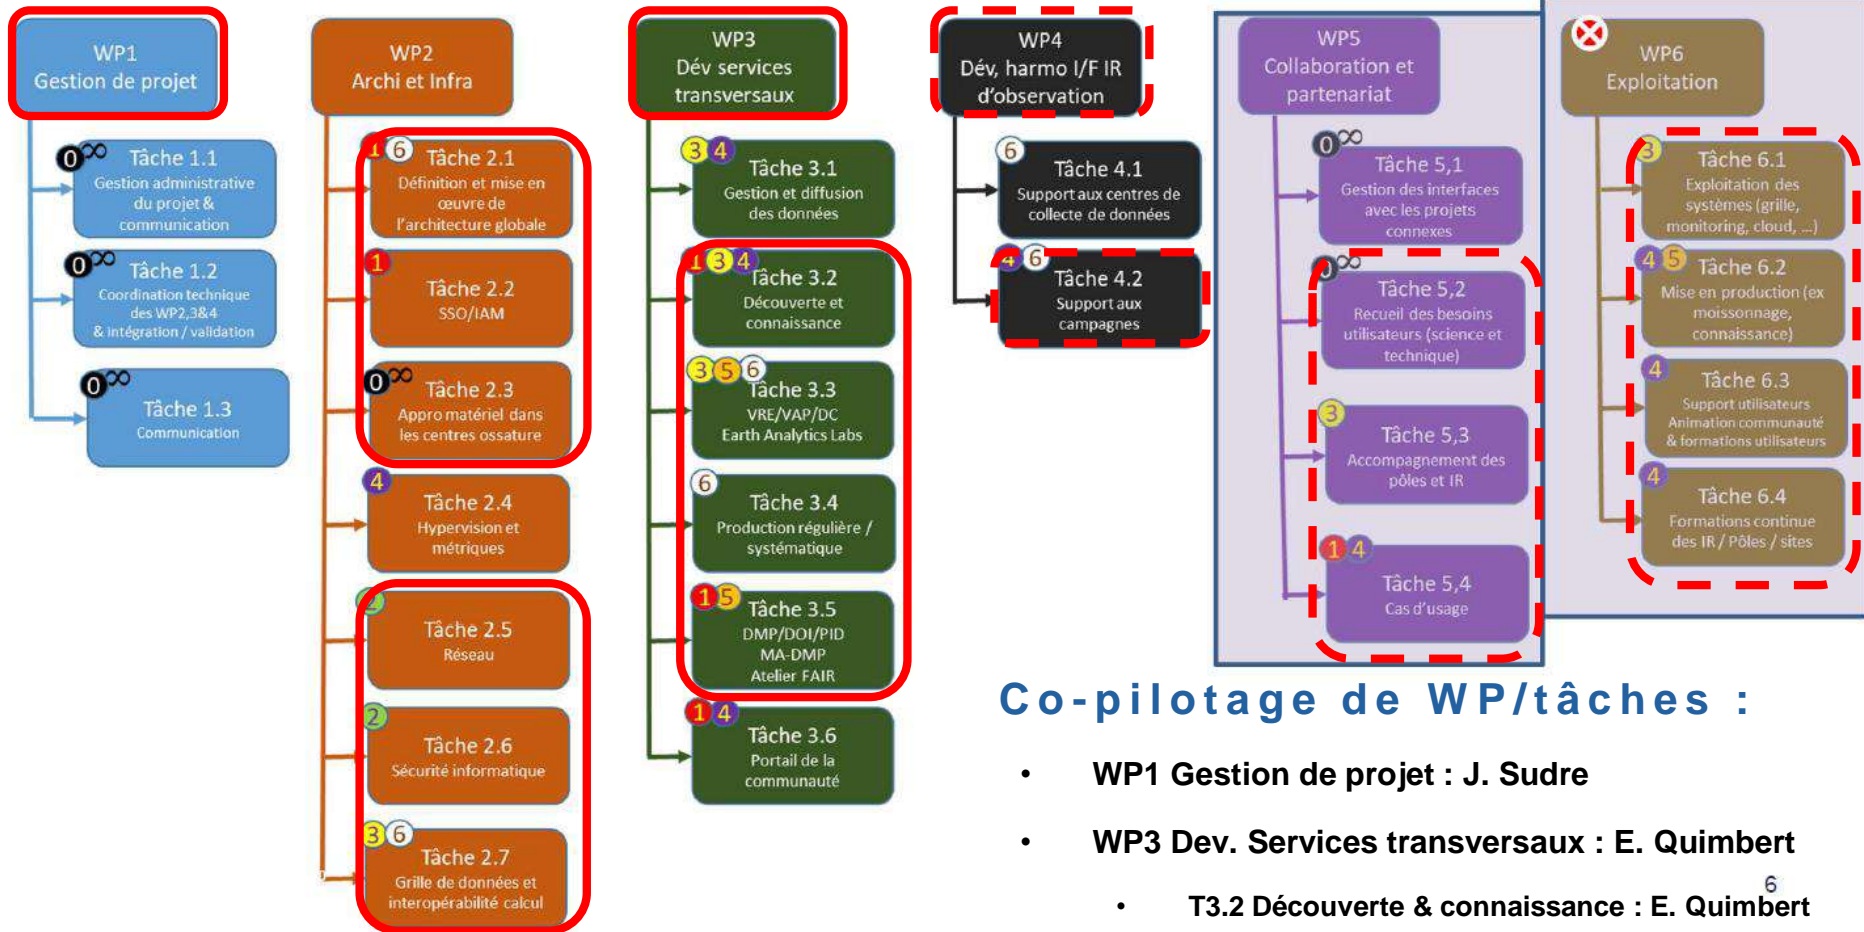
WP1
Gestion de projet

0 ∞ Tâche 1.1
Gestion administrative du projet & communication

0 ∞ Tâche 1.2
Coordination technique des WP2,3&4 & intégration / validation

0 ∞ Tâche 1.3
Communication

WP2
Archi et Infra

1 6 Tâche 2.1
Définition et mise en œuvre de l'architecture globale

1 Tâche 2.2
SSO/IAM

0 ∞ Tâche 2.3
Appro matériel dans les centres ossature

4 Tâche 2.4
Hypervision et métriques

2 Tâche 2.5
Réseau

2 Tâche 2.6
Sécurité informatique

3 6 Tâche 2.7
Grille de données et interopérabilité calcul

WP3
Dév services transversaux

3 4 Tâche 3.1
Gestion et diffusion des données

1 3 4 Tâche 3.2
Découverte et connaissance

3 5 6 Tâche 3.3
VRE/VAP/DC
Earth Analytics Labs

6 Tâche 3.4
Production régulière / systématique

1 5 Tâche 3.5
DMP/DOI/PID
MA-DMP
Atelier FAIR

1 4 Tâche 3.6
Portail de la communauté

WP4
Dév, harmo I/F IR d'observation

6 Tâche 4.1
Support aux centres de collecte de données

4 6 Tâche 4.2
Support aux campagnes

WP5
Collaboration et partenariat

0 ∞ Tâche 5,1
Gestion des interfaces avec les projets connexes

0 ∞ Tâche 5,2
Recueil des besoins utilisateurs (science et technique)

3 Tâche 5,3
Accompagnement des pôles et IR

1 4 Tâche 5,4
Cas d'usage

WP6
Exploitation

3 Tâche 6.1
Exploitation des systèmes (grille, monitoring, cloud, ...)

4 5 Tâche 6.2
Mise en production (ex moissonnage, connaissance)

4 Tâche 6.3
Support utilisateurs
Animation communauté
& formations utilisateurs

4 Tâche 6.4
Formations continue des IR / Pôles / sites

Co-pilotage de WP/tâches :

• WP1 Gestion de projet : J. Sudre

• WP3 Dev. Services transversaux : E. Quimbert

• T3.2 Découverte & connaissance : E. Quimbert

6